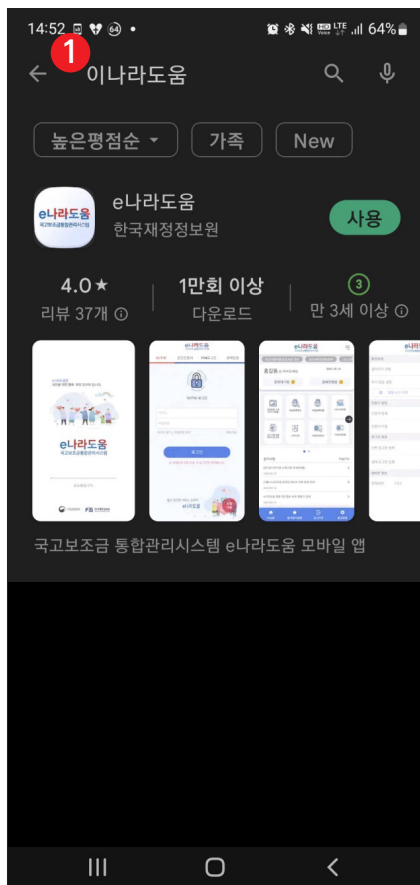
14:52 64 • 64%

1

이나라도움

높은평점순 가족 New

e나라도움
국고보조금통합관리시스템
e나라도움
한국재정정보원
사용

4.0★
리뷰 37개

1만회 이상
다운로드

3
만 3세 이상

e나라도움
국고보조금통합관리시스템

국고보조금 통합관리시스템 e나라도움 모바일 앱